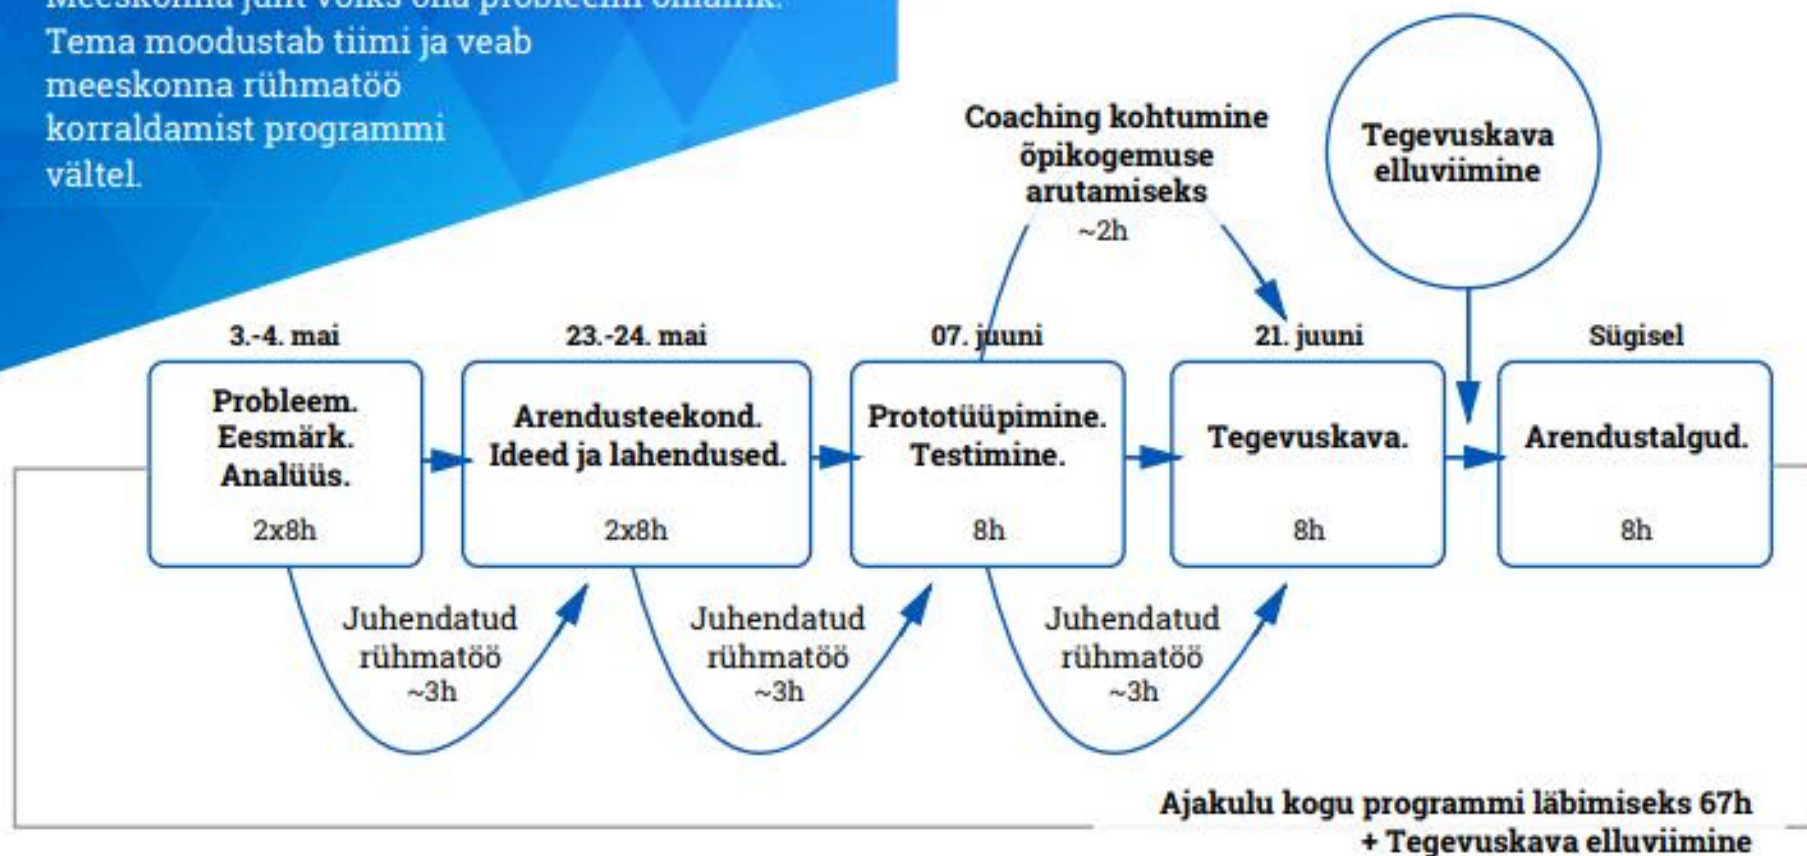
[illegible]
Tema moodustab tiimi ja veab meeskonna rühmatöö korraldamist programmi vältel.

Coaching kohtumine õpikogemuse arutamiseks
~2h

Tegevuskava elluviimine

3.-4. mai

Probleem. Eesmärk. Analüüs.
2x8h

23.-24. mai

Arendusteekond. Ideed ja lahendused.
2x8h

07. juuni

Prototüüpimine. Testimine.
8h

21. juuni

Tegevuskava.
8h

Sügisel

Arendustalgud.
8h

Juhendatud rühmatöö
~3h

Juhendatud rühmatöö
~3h

Juhendatud rühmatöö
~3h

Ajakulu kogu programmi läbimiseks 67h
+ Tegevuskava elluviimine